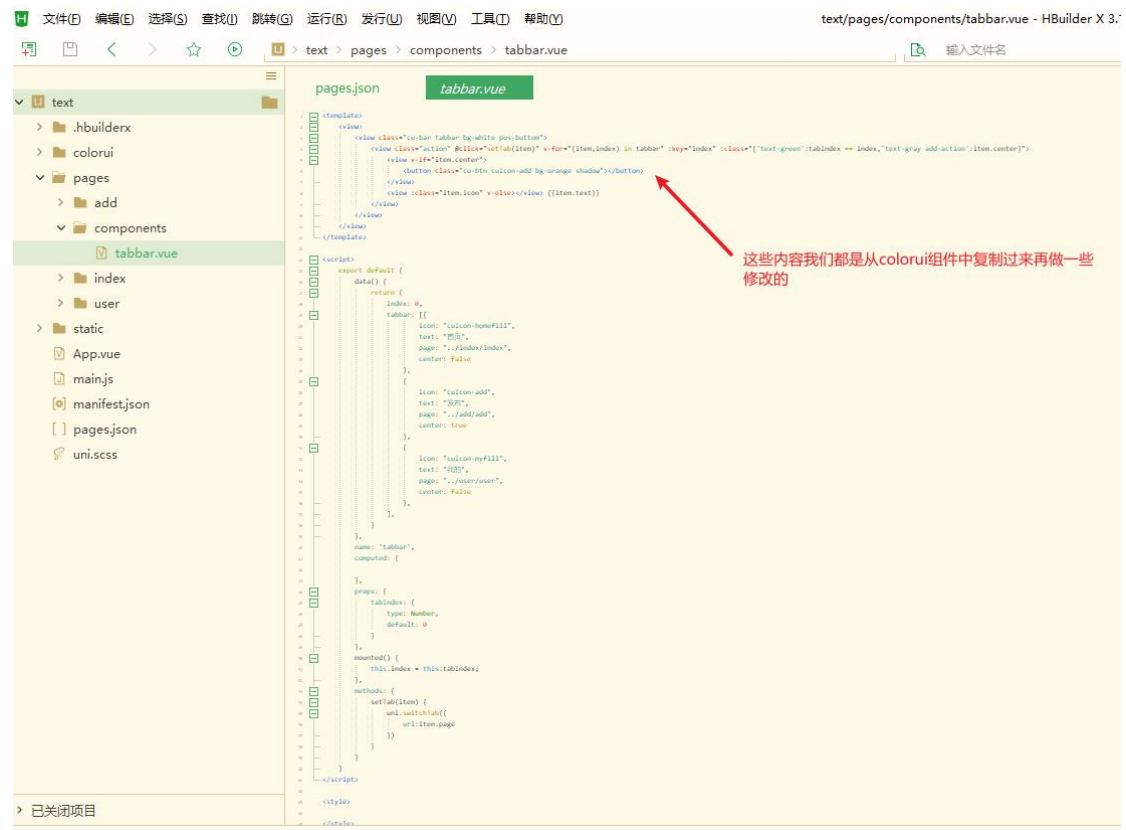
H 文件(F) 编辑(E) 选择(S) 查找(I) 跳转(G) 运行(R) 发行(U) 视图(V) 工具(T) 帮助(Y) text/pages/components/tabbar.vue - HBuilder X 3.

text > pages > components > tabbar.vue 输入文件名

text
.hbuilderx
colorui
pages
add
components
tabbar.vue
index
user
static
App.vue
main.js
manifest.json
pages.json
uni.scss

已关闭项目

pages.json tabbar.vue

<template>
<view>
<view class="cu-bar tabbar bg-white pos-button">
<view class="action" @click="setTab(item)" v-for="(item,index) in tabbar" :key="index" :class="['text-green':tabIndex == index,'text-gray add-action':item.center]">
<view v-if="item.center">
<button class="cu-btn cuIcon-add bg-orange shadow"></button>
</view>
<view :class="item.icon" v-else></view> {{item.text}}
</view>
</view>
</view>
</template>

<script>
export default {
data() {
return {
index: 0,
tabbar: [{
icon: "cuIcon-homefill",
text: "首页",
page: "../index/index",
center: false
},
{
icon: "cuIcon-add",
text: "发布",
page: "../add/add",
center: true
},
{
icon: "cuIcon-myfill",
text: "我的",
page: "../user/user",
center: false
},
],
}
},
name: 'tabbar',
computed: {

},
props: {
tabIndex: {
type: Number,
default: 0
}
},
mounted() {
this.index = this.tabIndex;
},
methods: {
setTab(item) {
uni.switchTab({
url:item.page
})
}
}
}
</script>

<style>

</style>

这些内容我们都是从colorui组件中复制过来再做一些修改的